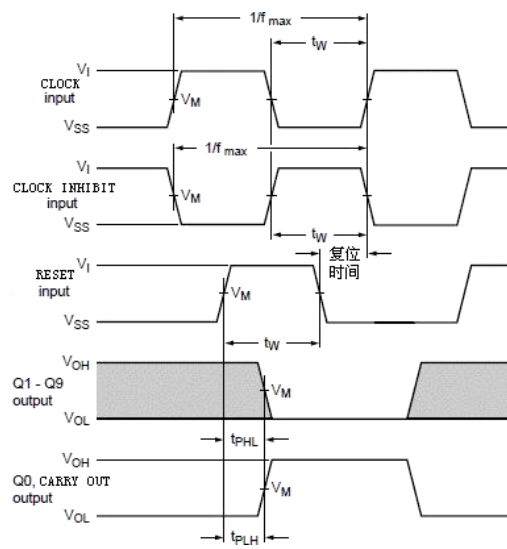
$1/f_{max}$

$t_W$

$V_I$

CLOCK input

$V_M$

$V_{SS}$

$V_I$

CLOCK INHIBIT input

$1/f_{max}$

$V_M$

$V_{SS}$

$t_W$

复位时间

RESET input

$V_I$

$V_M$

$V_{SS}$

$t_W$

$V_{OH}$

Q1 - Q9 output

$V_M$

$V_{OL}$

$t_{PHL}$

$V_{OH}$

Q0, CARRY OUT output

$V_M$

$V_{OL}$

$t_{PLH}$